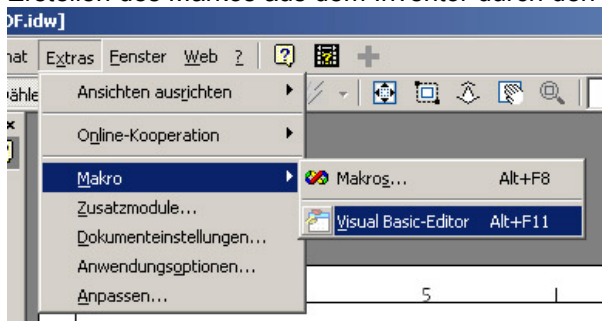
Erstellen des Makros aus dem Inventor durch den

DF.idw]

nat Extras Fenster Web ?

ähle

Ansichten ausrichten

Online-Kooperation

Makro

Zusatzmodule...

Dokumenteinstellungen...

Anwendungsoptionen...

Anpassen...

Makros... Alt+F8

Visual Basic-Editor Alt+F11

5